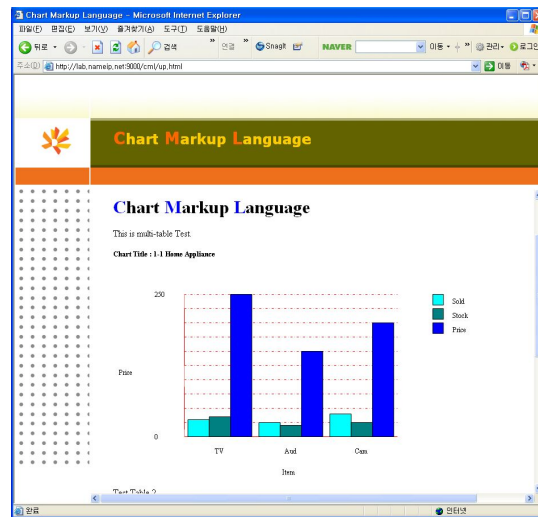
Chart Markup Language - Microsoft Internet Explorer

파일(F) 편집(E) 보기(V) 즐겨찾기(A) 도구(T) 도움말(H)

뒤로 검색 연결 SnagIt NAVER 이동 관리 로그인

주소(D) http://lab.nameip.net:9000/cml/up.html 이동

Chart Markup Language

Chart Markup Language

This is multi-table Test.

Chart Title : 1-1 Home Appliance

250

0

Price

TV

Aud

Cam

Item

Sold

Stock

Price

Test Table 2

완료

인터넷